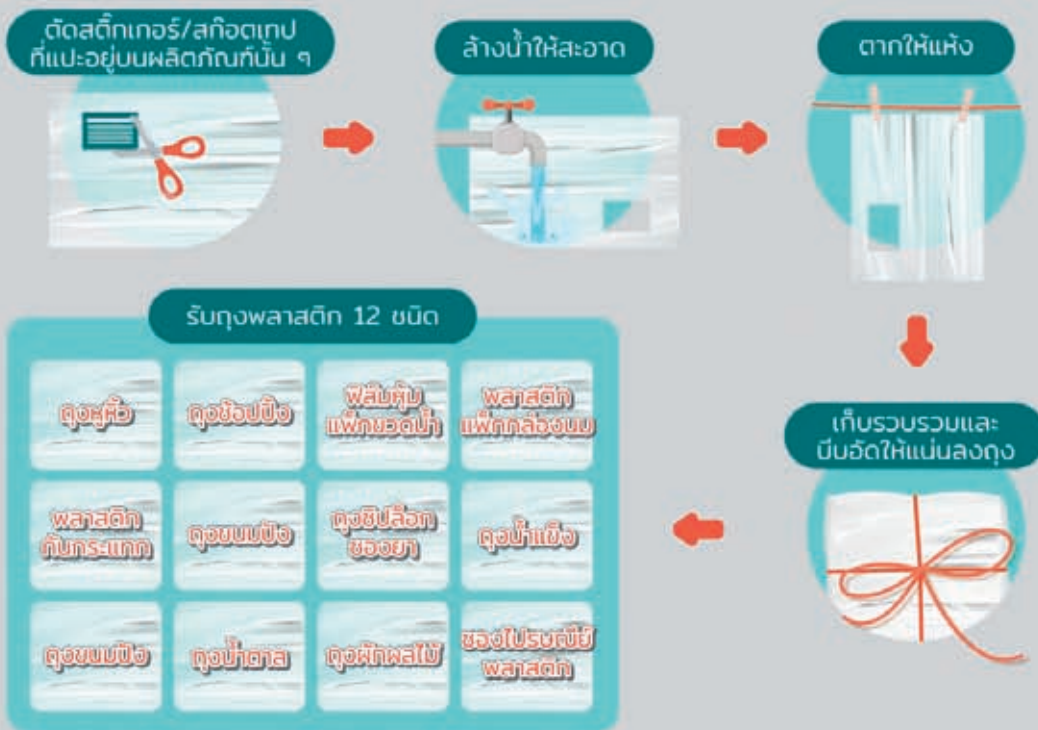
ตัดสติ๊กเกอร์/สก๊อตเทป ที่แปะอยู่บนผลิตภัณฑ์นั้น ๆ

ล้างน้ำให้สะอาด

ตากให้แห้ง

เก็บรวบรวมและบีบอัดให้แน่นลงถุง

รับถุงพลาสติก 12 ชนิด

| | | | |
|---|---|---|---|
| ถุงหูหิ้ว | ถุงช้อปปิ้ง | ฟิล์มหุ้มแพ็กขวดน้ำ | พลาสติกแพ็กกล่องนม |
| พลาสติกกันกระแทก | ถุงขนมปัง | ถุงซิปล็อกซองยา | ถุงน้ำแข็ง |
| ถุงขนมปัง | ถุงน้ำตาล | ถุงผักผลไม้ | ซองไปรษณีย์พลาสติก |